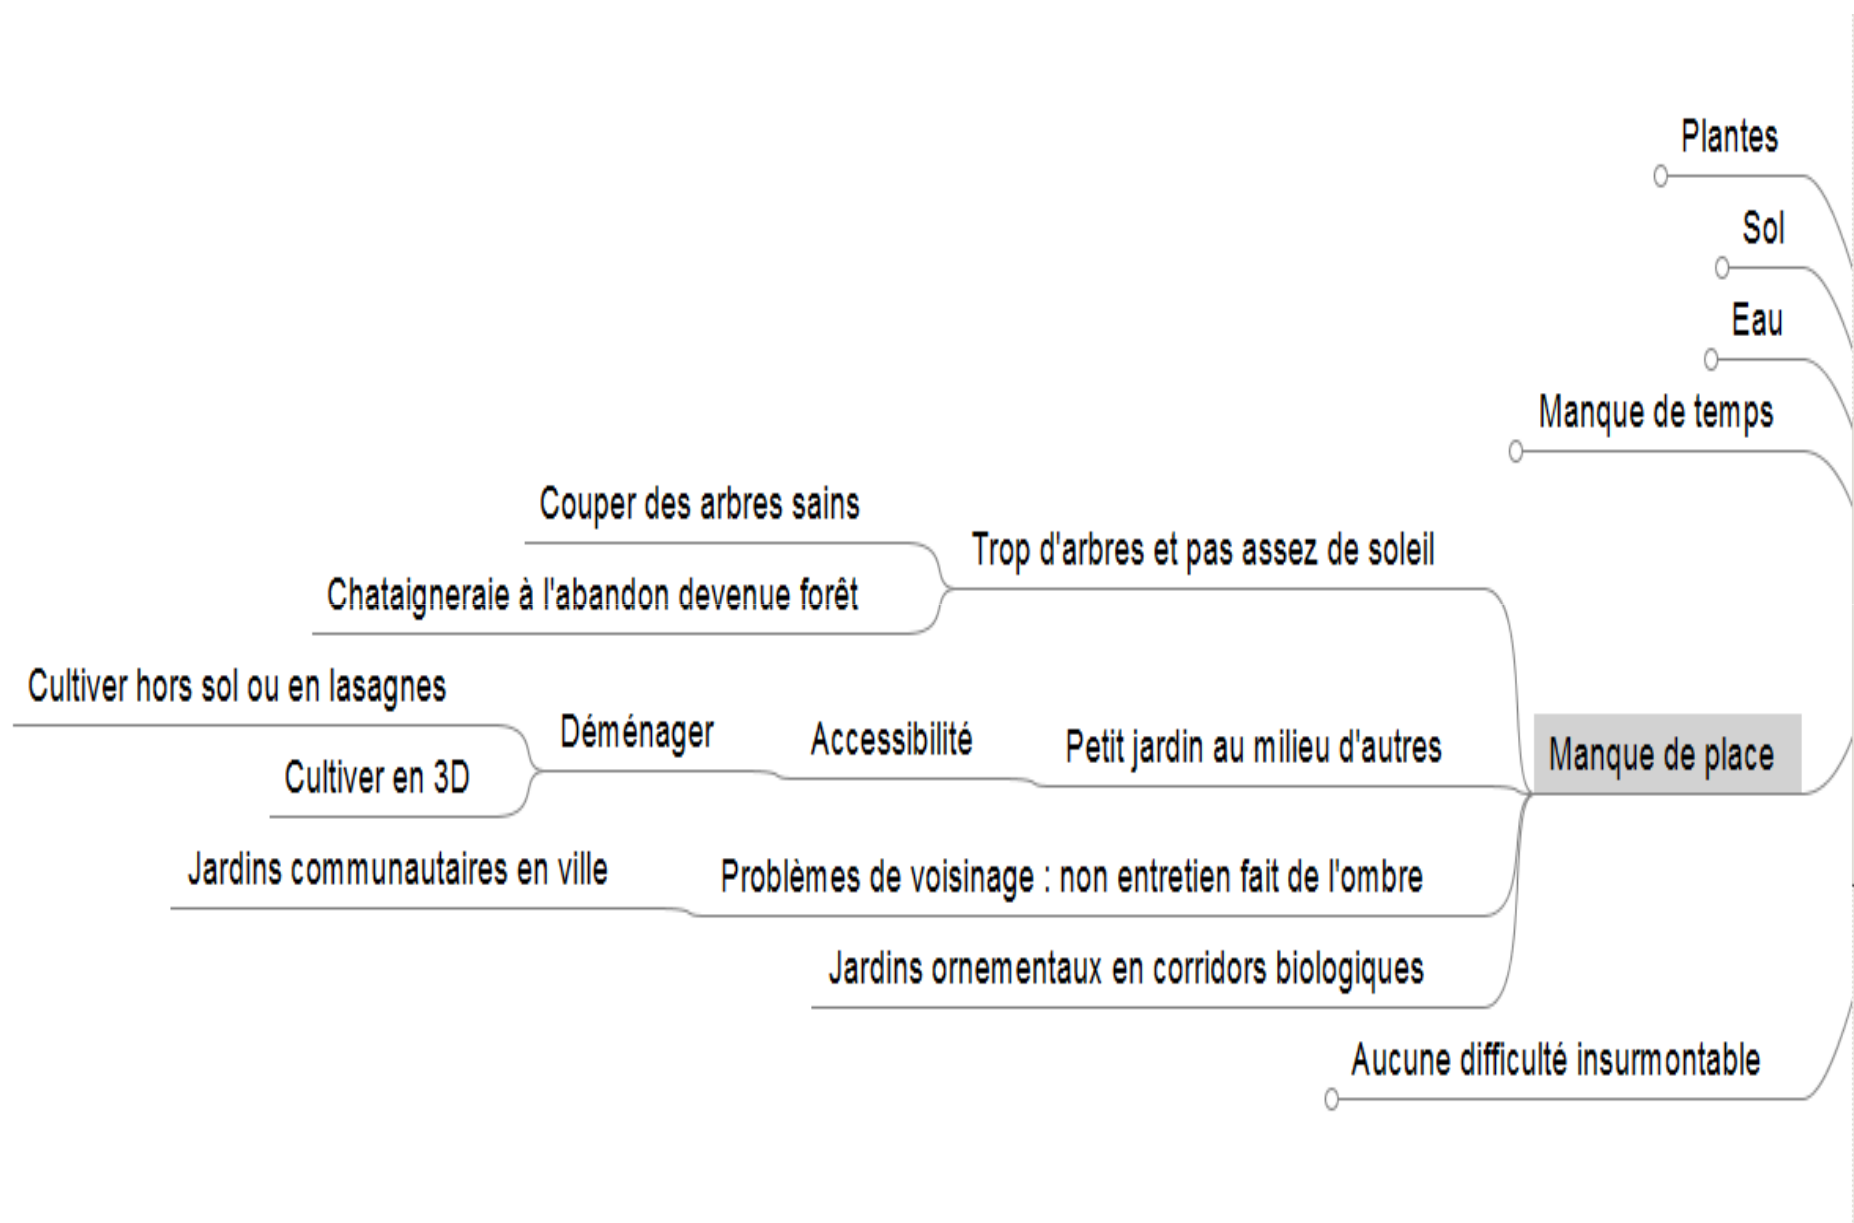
Plantes

Sol

Eau

Manque de temps

Couper des arbres sains

Trop d'arbres et pas assez de soleil

Chataigneraie à l'abandon devenue forêt

Cultiver hors sol ou en lasagnes

Déménager

Accessibilité

Petit jardin au milieu d'autres

Manque de place

Cultiver en 3D

Jardins communautaires en ville

Problèmes de voisinage : non entretien fait de l'ombre

Jardins ornementaux en corridors biologiques

Aucune difficulté insurmontable